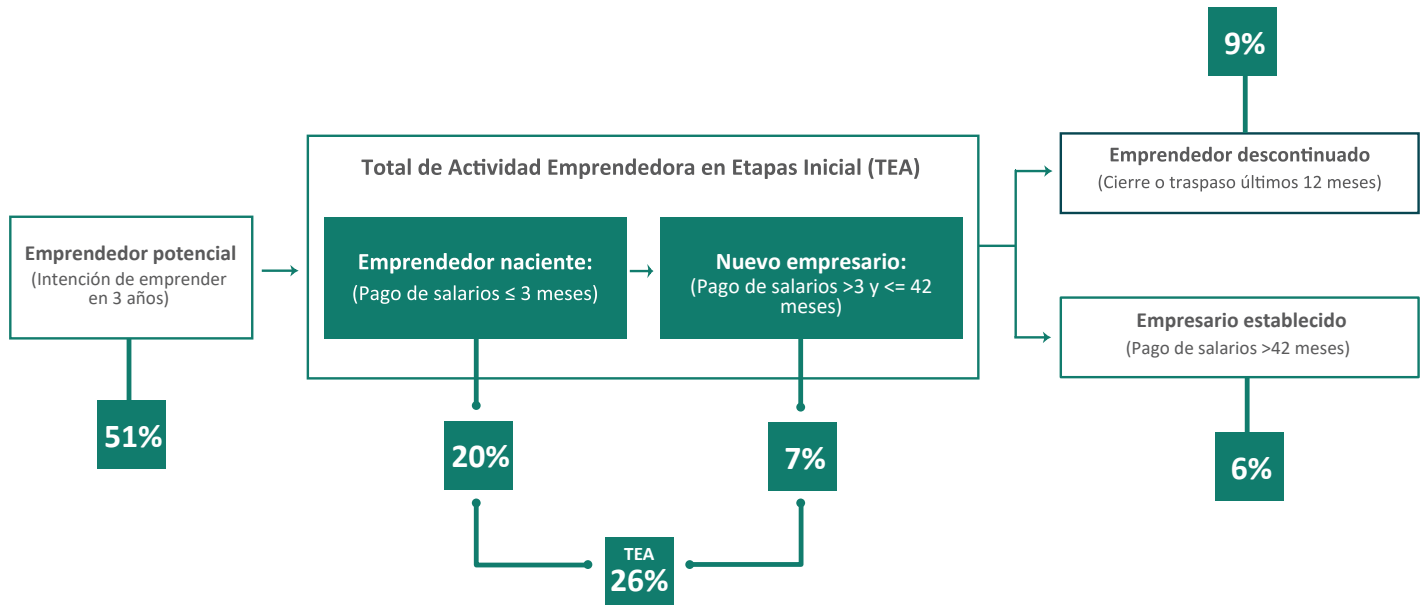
9%

Emprendedor descontinuado
(Cierre o traspaso últimos 12 meses)

Total de Actividad Emprendedora en Etapas Inicial (TEA)

Emprendedor potencial
(Intención de emprender en 3 años)

Emprendedor naciente:
(Pago de salarios ≤ 3 meses)

Nuevo empresario:
(Pago de salarios >3 y <= 42 meses)

Empresario establecido
(Pago de salarios >42 meses)

51%

20%

7%

6%

TEA
26%